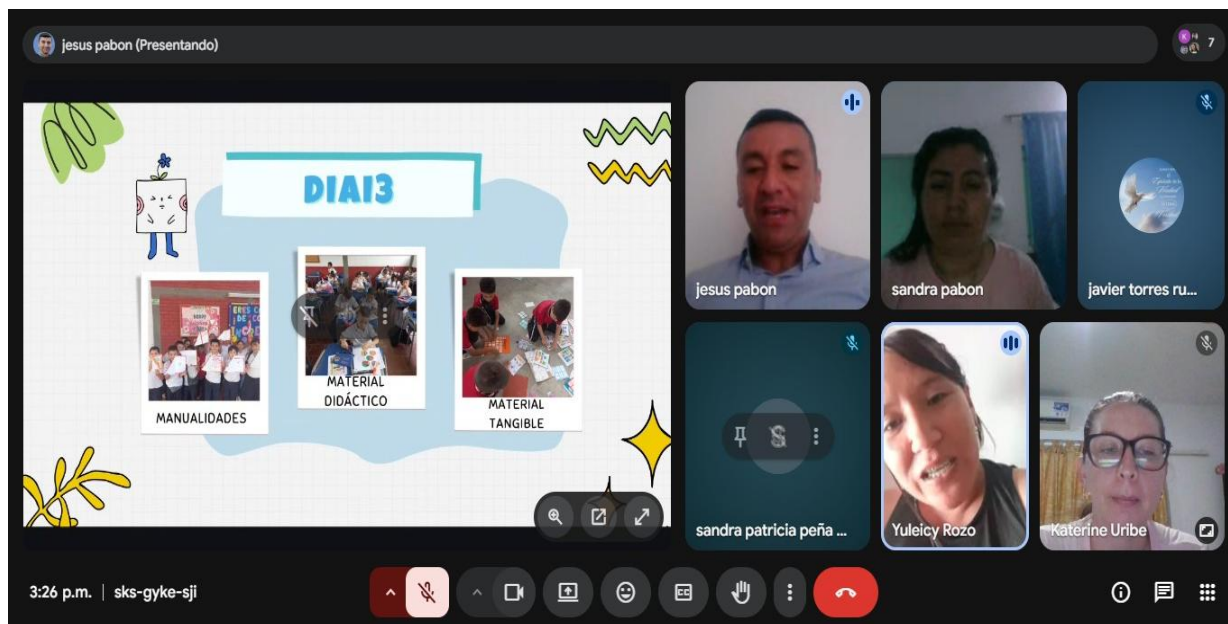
jesus pabon (Presentando)

7

DIA13

MANUALIDADES

MATERIAL DIDÁCTICO

MATERIAL TANGIBLE

jesus pabon

sandra pabon

javier torres ru...

S

sandra patricia peña ...

Yuleicy Rozo

Katerine Uribe

3:26 p.m. | sks-gyke-sji